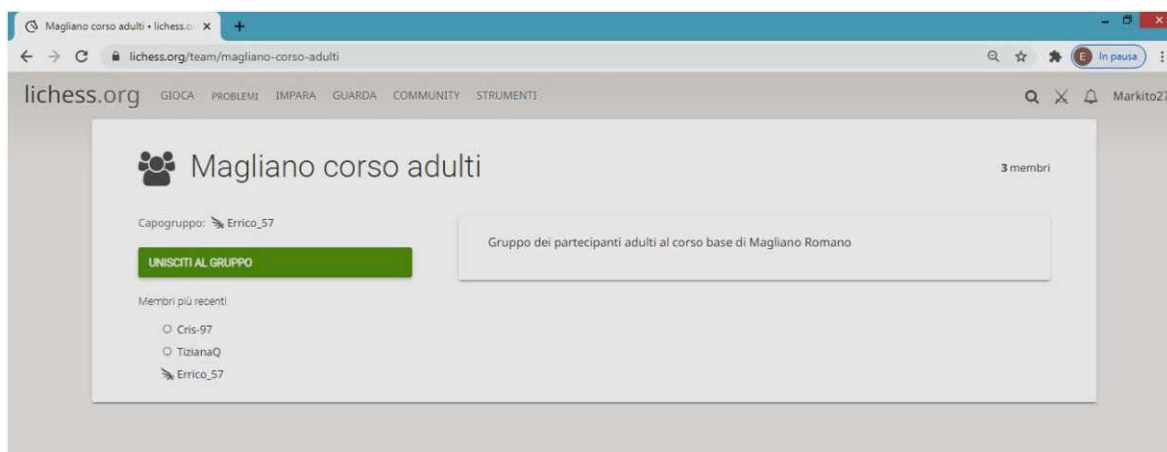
Magliano corso adulti • lichess.o ×

lichess.org/team/magliano-corso-adulti

E In pausa

lichess.org GIOCA PROBLEMI IMPARA GUARDA COMMUNITY STRUMENTI

Markito27

Magliano corso adulti

3 membri

Capogruppo: Errico_57

UNISCITI AL GRUPPO

Gruppo dei partecipanti adulti al corso base di Magliano Romano

Membri più recenti

Cris-97

TizianaQ

Errico_57